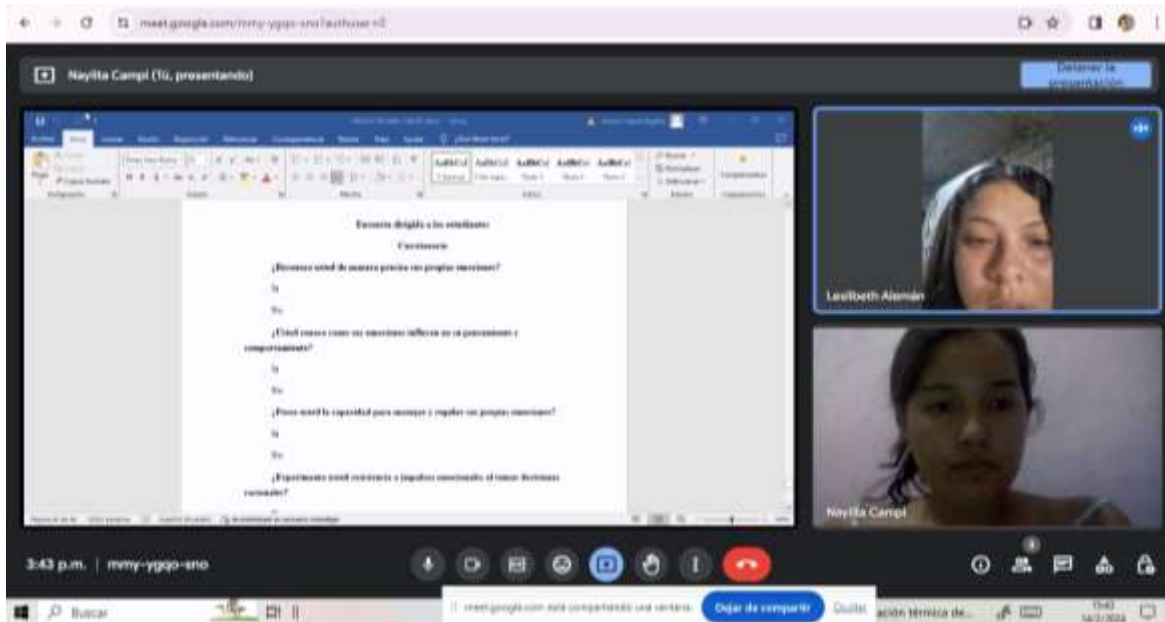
meet.google.com/mmy-ygqo-sno?authuser=0

Naylita Campi (Tú, presentando)

Detener la presentación

Encuesta dirigida a los estudiantes

Cuestionario

¿Reconoce usted de manera precisa sus propias emociones?

Si

No

¿Usted conoce como sus emociones influyen en su pensamiento y comportamiento?

Si

No

¿Posee usted la capacidad para manejar y regular sus propias emociones?

Si

No

¿Experimenta usted resistencia a impulsos emocionales al tomar decisiones racionales?

Leslibeth Alemán

Naylita Campi

3:43 p.m. | mmy-ygqo-sno

Buscar

meet.google.com está compartiendo una ventana.

Dejar de compartir

Ocultar

ación térmica de...

15:43
14/3/2024